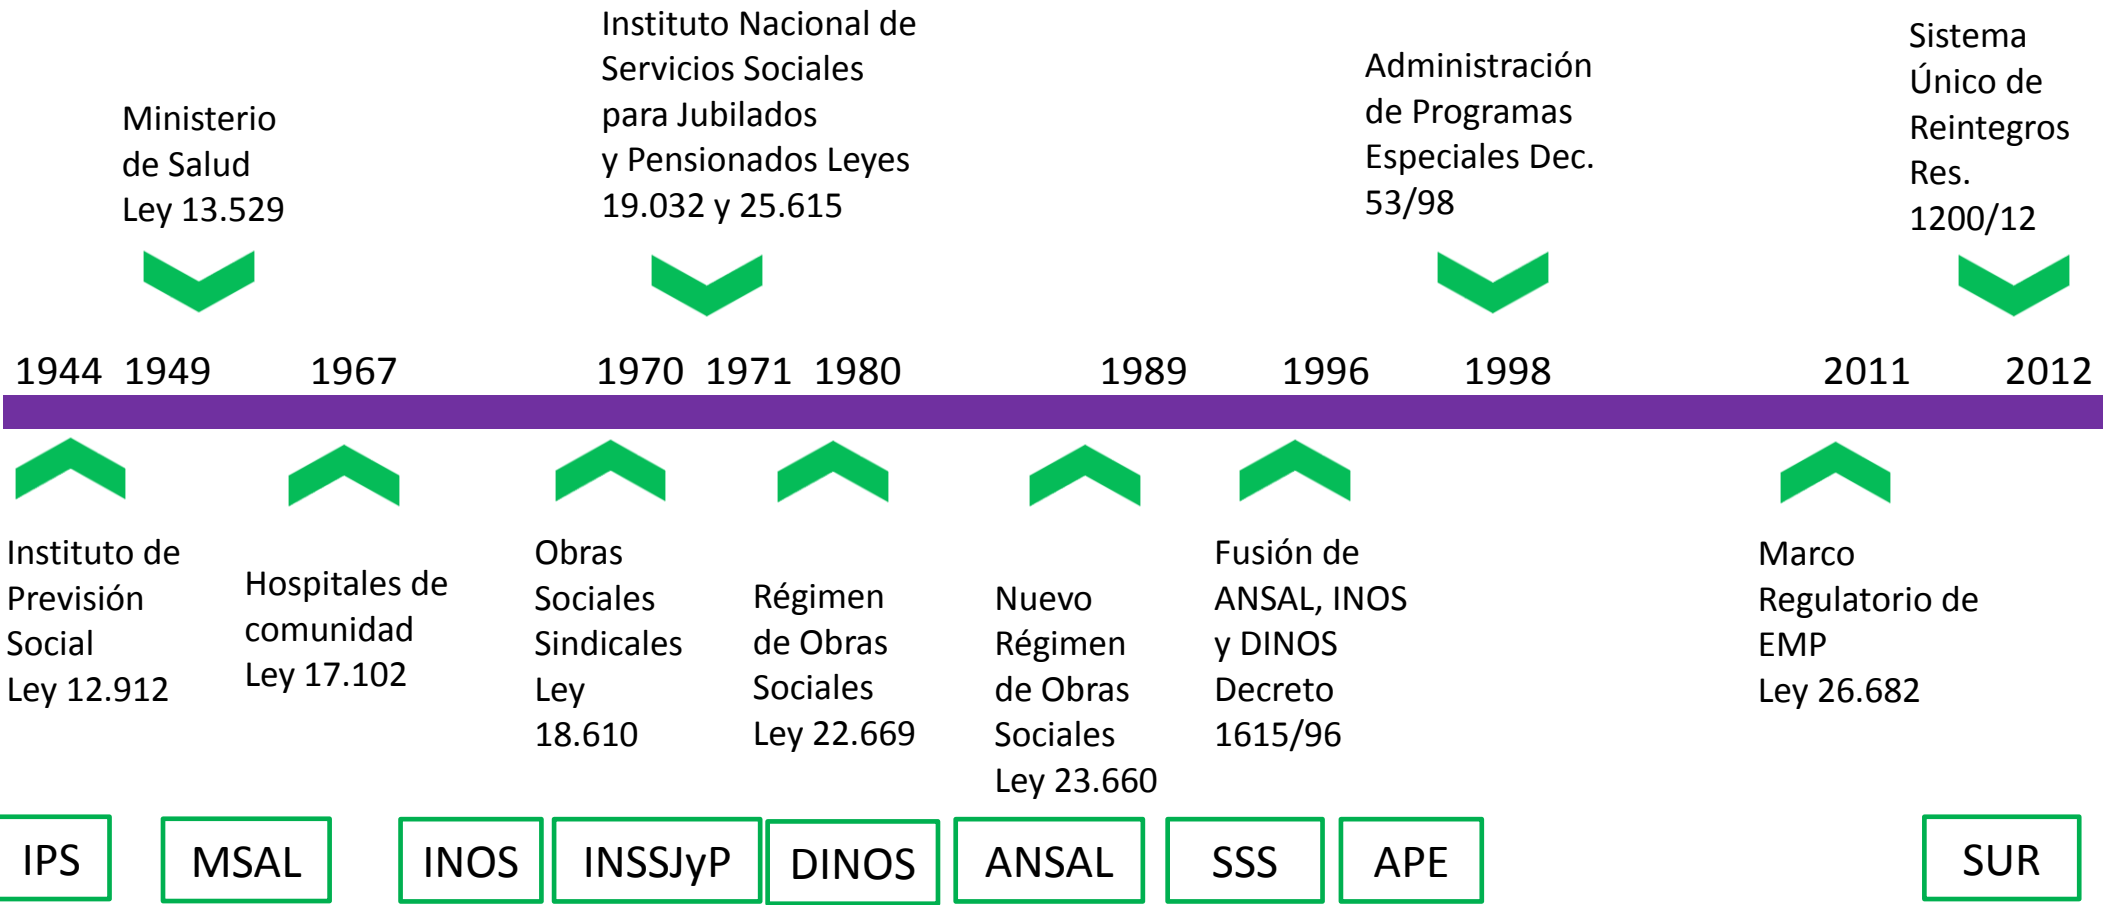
Ministerio de Salud Ley 13.529

Instituto Nacional de Servicios Sociales para Jubilados y Pensionados Leyes 19.032 y 25.615

Administración de Programas Especiales Dec. 53/98

Sistema Único de Reintegros Res. 1200/12

1944 1949 1967 1970 1971 1980 1989 1996 1998 2011 2012

Instituto de Previsión Social Ley 12.912

Hospitales de comunidad Ley 17.102

Obras Sociales Sindicales Ley 18.610

Régimen de Obras Sociales Ley 22.669

Nuevo Régimen de Obras Sociales Ley 23.660

Fusión de ANSAL, INOS y DINOS Decreto 1615/96

Marco Regulatorio de EMP Ley 26.682

IPS MSAL INOS INSSJyP DINOS ANSAL SSS APE SUR